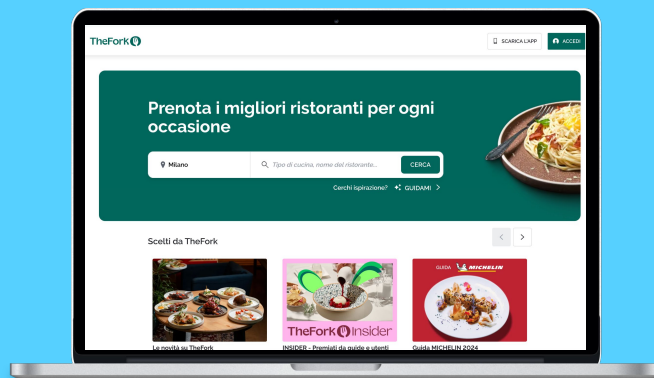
TheFork

SCARICA L'APP

ACCEDI

Prenota i migliori ristoranti per ogni occasione

Milano

Tipo di cucina, nome del ristorante...

CERCA

Cerchi ispirazione? GUIDAMI

Scelti da TheFork

TheFork Insider

GUIDA MICHELIN

Le novità su TheFork

INSIDER - Premiati da guide e utenti

Guida MICHELIN 2024